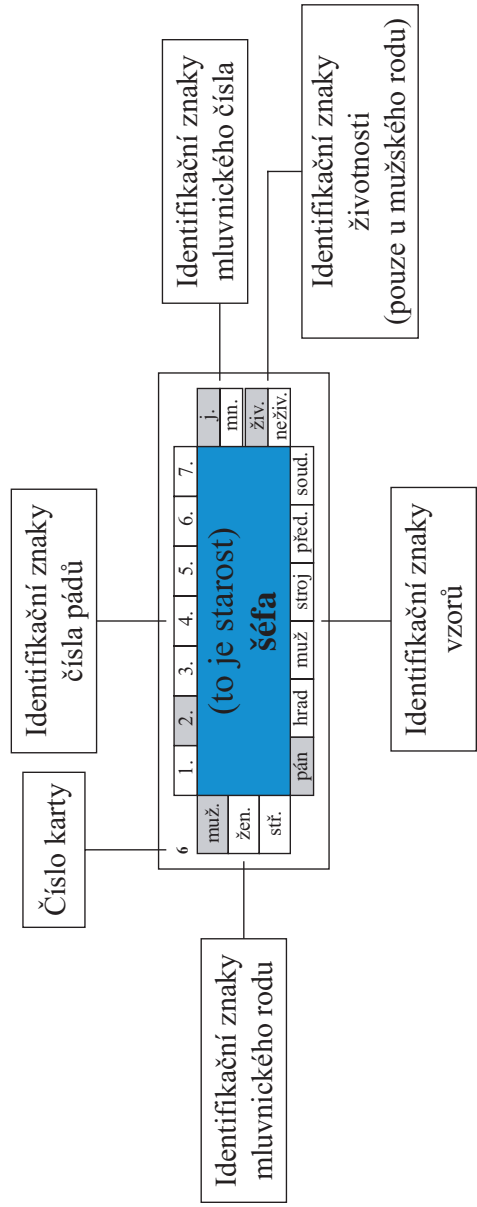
Číslo karty

Identifikační znaky čísla pádů

Identifikační znaky mluvnického čísla

Identifikační znaky životnosti (pouze u mužského rodu)

Identifikační znaky mluvnického rodu

Identifikační znaky vzorů

6

muž.
žen.
stř.

1. 2. 3. 4. 5. 6. 7.

(to je starost)
**šéfa**

pán hrad muž stroj před. soud.

j.
mn.

živ.
neživ.